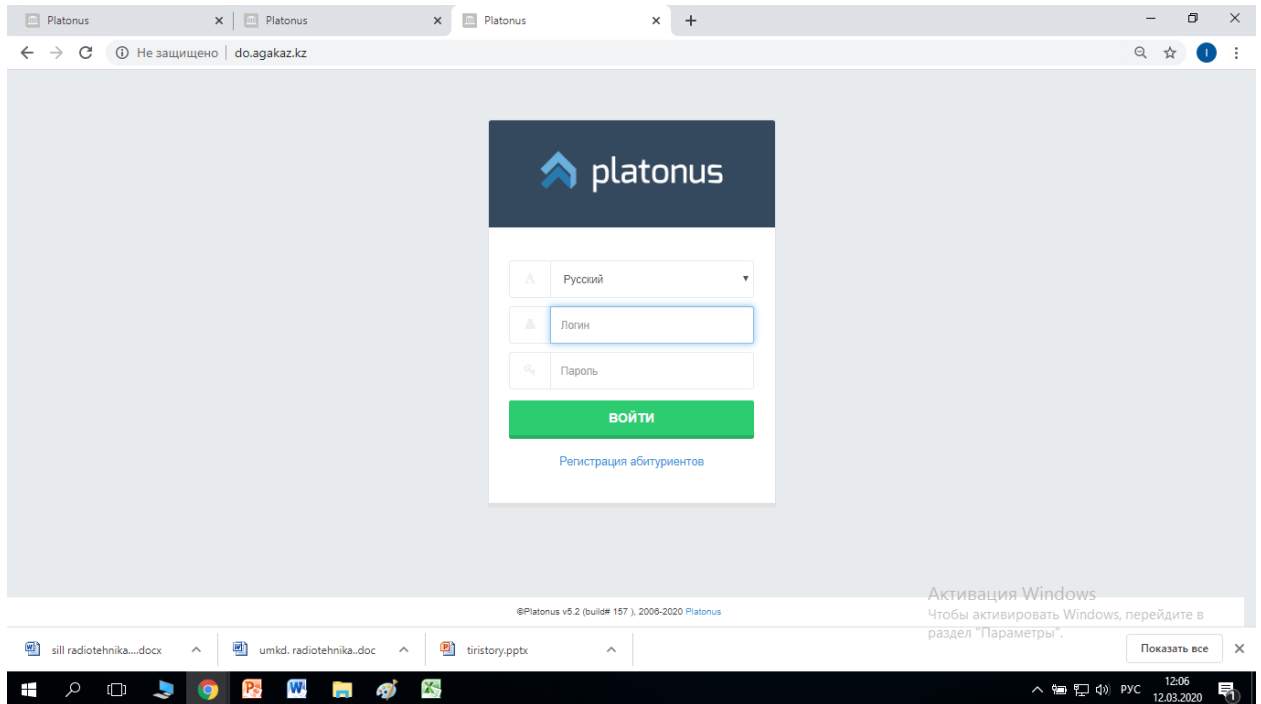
Platonus
Platonus
Platonus

Не защищено | do.agakaz.kz

platonus

Русский

Логин

Пароль

ВОЙТИ

Регистрация абитуриентов

©Platonus v5.2 (build# 157 ), 2006-2020 Platonus

Активация Windows
Чтобы активировать Windows, перейдите в раздел "Параметры".

sill radiotehnika....docx
umkd. radiotehnika..doc
tiristory.pptx
Показать все

РУС 12:06 12.03.2020